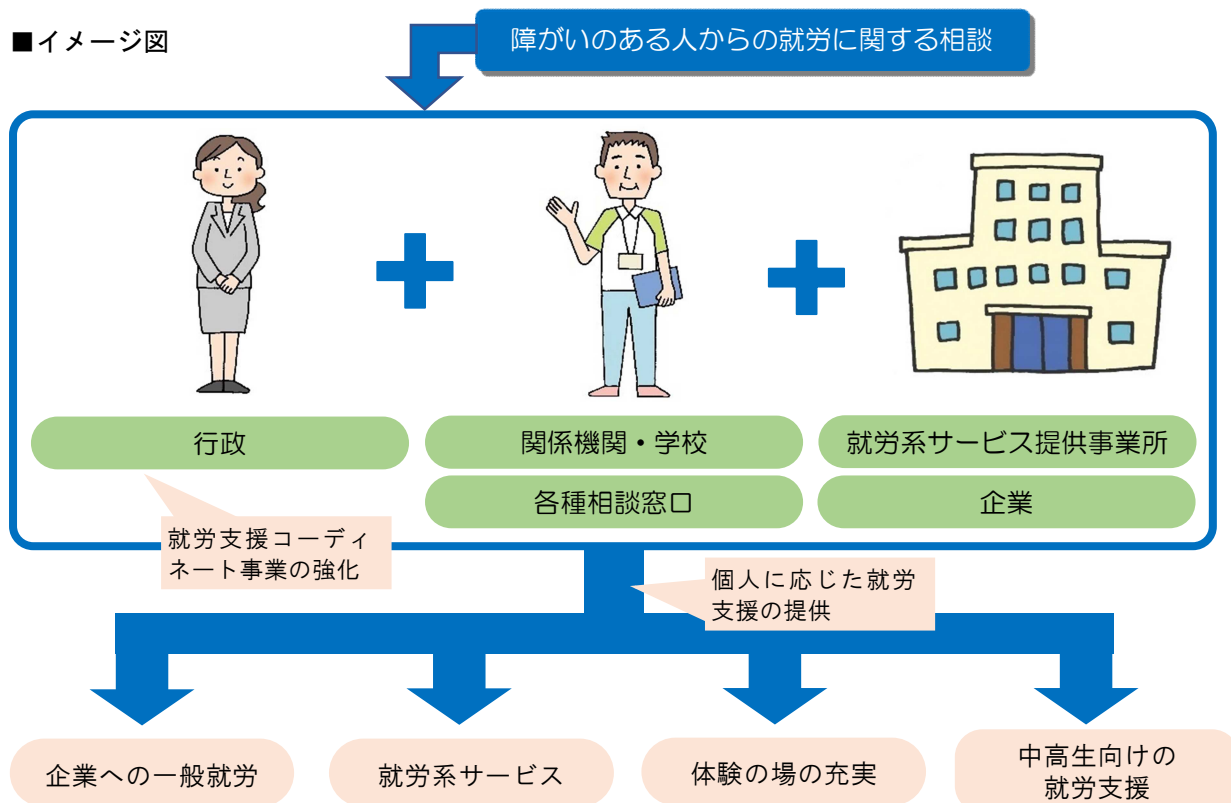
■イメージ図

障がいのある人からの就労に関する相談

行政

関係機関・学校

各種相談窓口

就労系サービス提供事業所

企業

就労支援コーディネート事業の強化

個人に応じた就労支援の提供

企業への一般就労

就労系サービス

体験の場の充実

中高生向けの就労支援